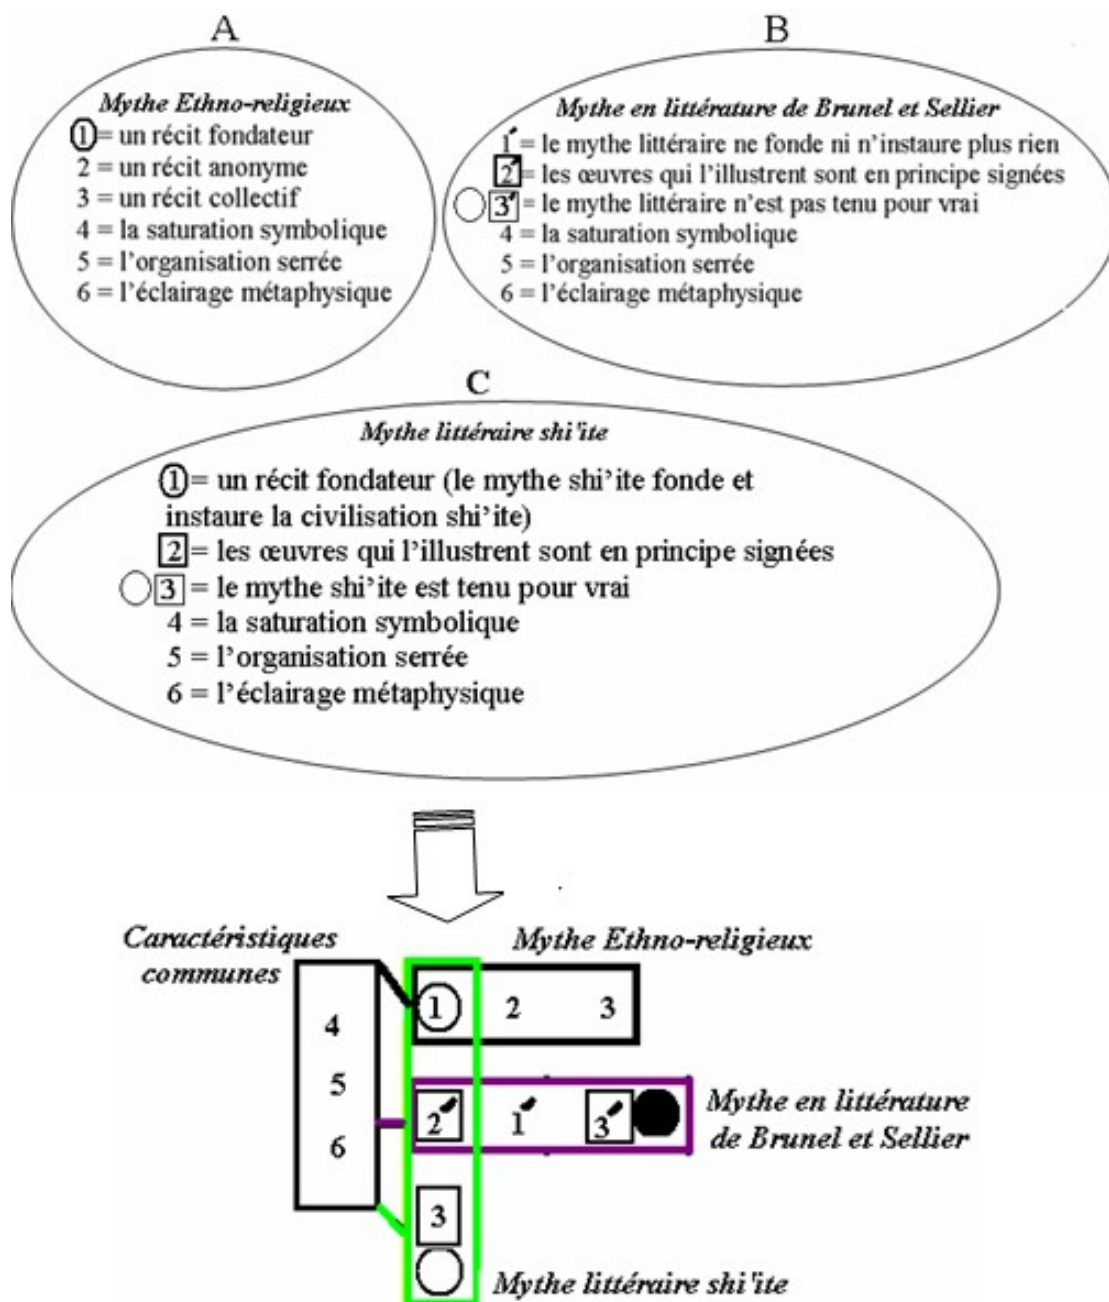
A

Mythe Ethno-religieux
1 = un récit fondateur
2 = un récit anonyme
3 = un récit collectif
4 = la saturation symbolique
5 = l'organisation serrée
6 = l'éclairage métaphysique

B

Mythe en littérature de Brunel et Sellier
1' = le mythe littéraire ne fonde ni n'instaure plus rien
2' = les œuvres qui l'illustrent sont en principe signées
3' = le mythe littéraire n'est pas tenu pour vrai
4 = la saturation symbolique
5 = l'organisation serrée
6 = l'éclairage métaphysique

C

Mythe littéraire shi'ite
1 = un récit fondateur (le mythe shi'ite fonde et instaure la civilisation shi'ite)
2 = les œuvres qui l'illustrent sont en principe signées
3 = le mythe shi'ite est tenu pour vrai
4 = la saturation symbolique
5 = l'organisation serrée
6 = l'éclairage métaphysique

Caractéristiques communes

4
5
6

Mythe Ethno-religieux

1 2 3

2' 1' 3'

Mythe en littérature de Brunel et Sellier

3

Mythe littéraire shi'ite